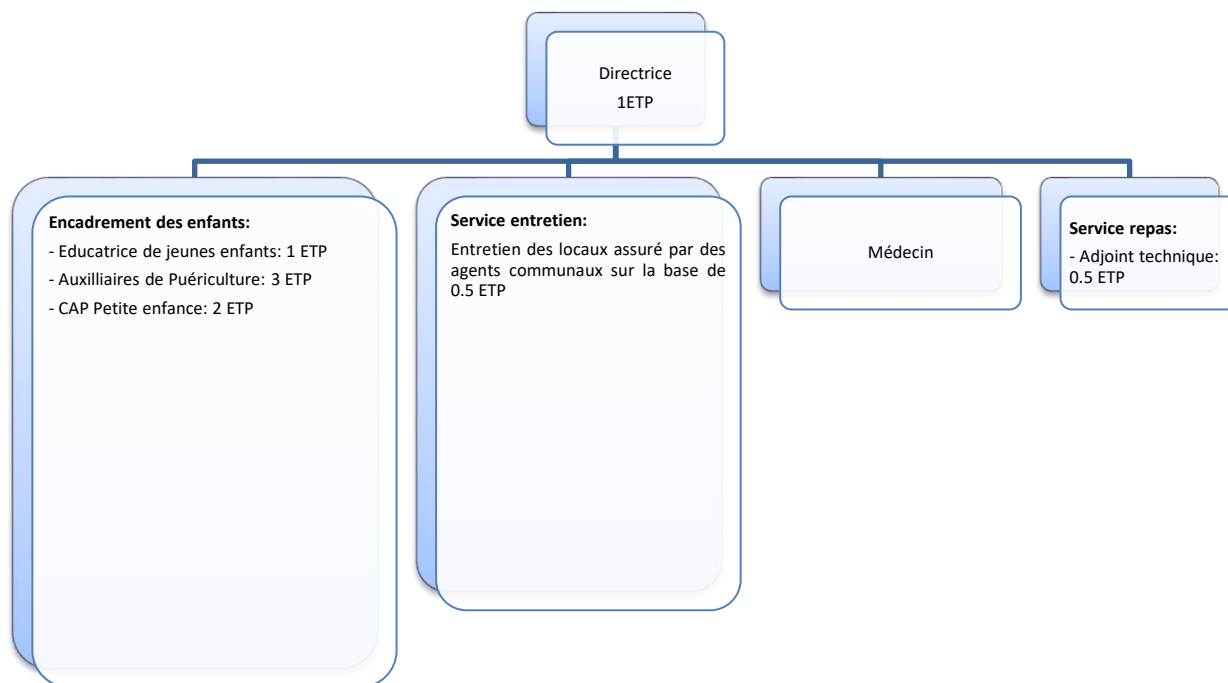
Directrice
1ETP

**Encadrement des enfants:**
- Educatrice de jeunes enfants: 1 ETP
- Auxilliaires de Puériculture: 3 ETP
- CAP Petite enfance: 2 ETP

**Service entretien:**
Entretien des locaux assuré par des agents communaux sur la base de 0.5 ETP

Médecin

**Service repas:**
- Adjoint technique: 0.5 ETP